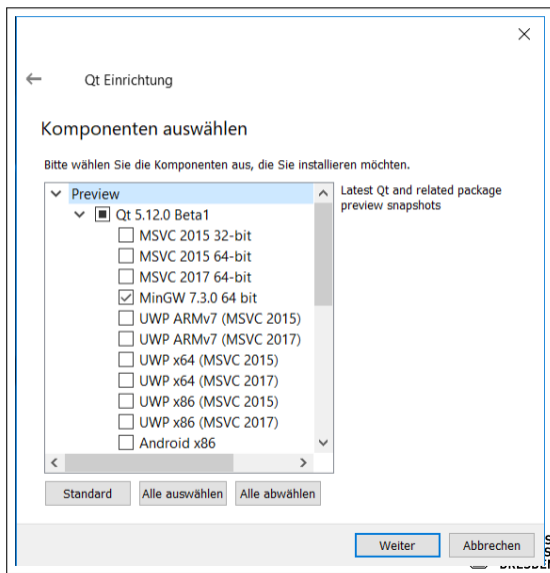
Qt Einrichtung

Komponenten auswählen

Bitte wählen Sie die Komponenten aus, die Sie installieren möchten.

Preview
Qt 5.12.0 Beta1
MSVC 2015 32-bit
MSVC 2015 64-bit
MSVC 2017 64-bit
MinGW 7.3.0 64 bit
UWP ARMv7 (MSVC 2015)
UWP ARMv7 (MSVC 2017)
UWP x64 (MSVC 2015)
UWP x64 (MSVC 2017)
UWP x86 (MSVC 2015)
UWP x86 (MSVC 2017)
Android x86

Latest Qt and related package preview snapshots

Standard
Alle auswählen
Alle abwählen

Weiter
Abbrechen

S
S
DRESDE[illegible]